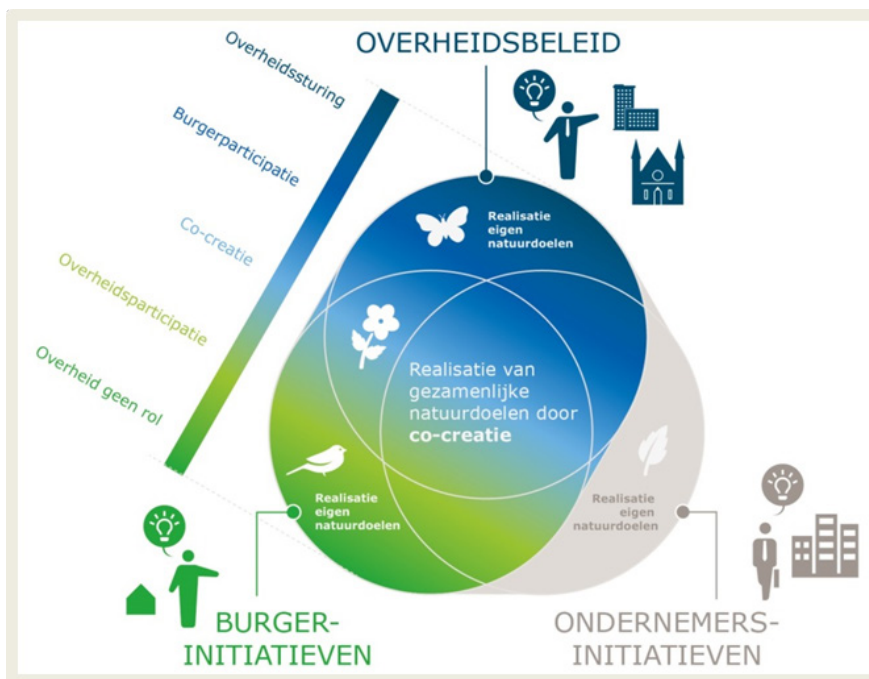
OVERHEIDSBELEID

Overheidssturing

Burgerparticipatie

Co-creatie

Overheidsparticipatie

Overheid geen rol

Realisatie eigen natuurdoelen

Realisatie van gezamenlijke natuurdoelen door co-creatie

Realisatie eigen natuurdoelen

Realisatie eigen natuurdoelen

BURGER-INITIATIEVEN

ONDERNEMERS-INITIATIEVEN